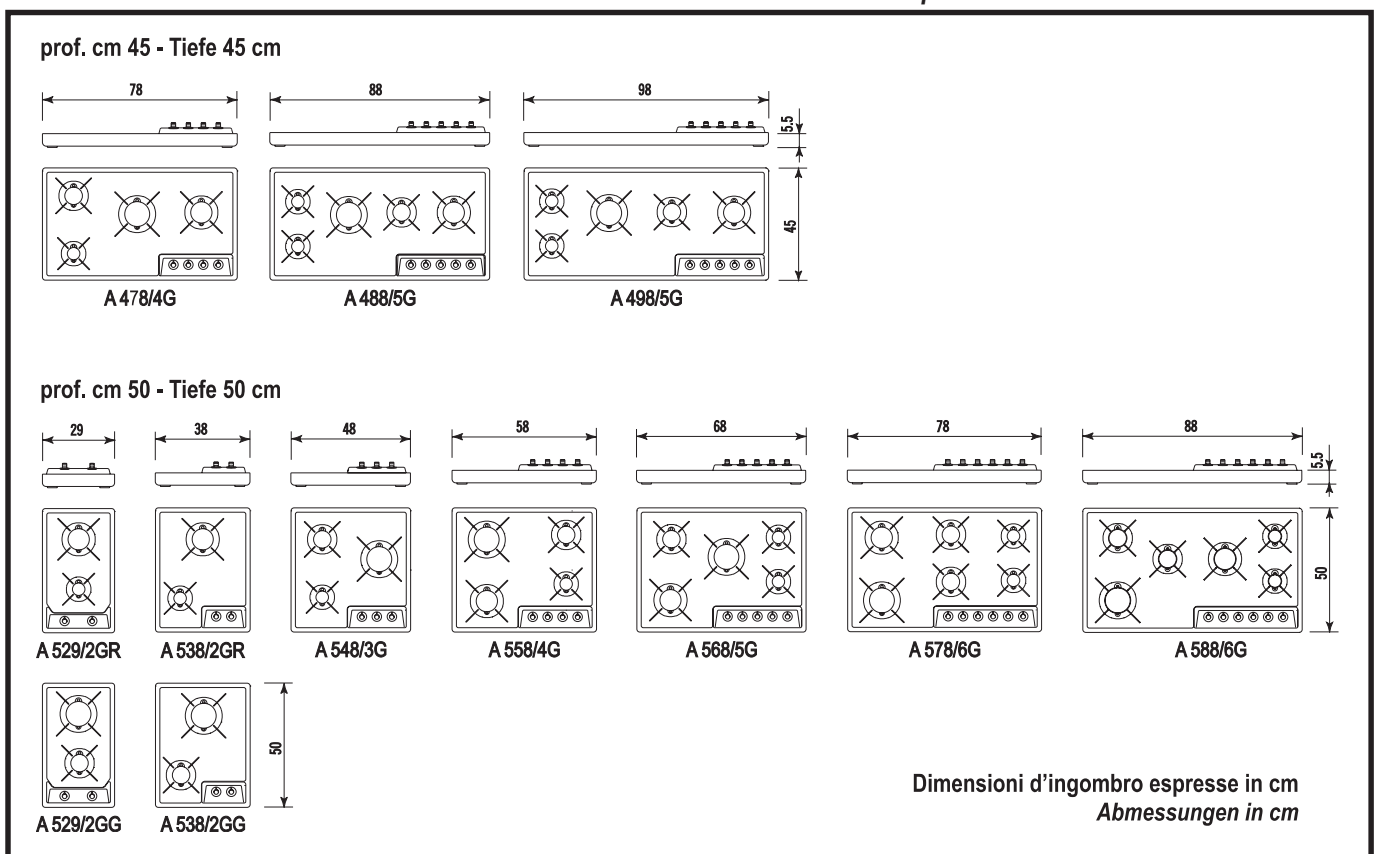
prof. cm 45 - Tiefe 45 cm

78

88

98

5,5

45

A 478/4G

A 488/5G

A 498/5G

prof. cm 50 - Tiefe 50 cm

29

38

48

58

68

78

88

5,5

50

A 529/2GR

A 538/2GR

A 548/3G

A 558/4G

A 568/5G

A 578/6G

A 588/6G

50

A 529/2GG

A 538/2GG

Dimensioni d'ingombro espresse in cm
*Abmessungen in cm*